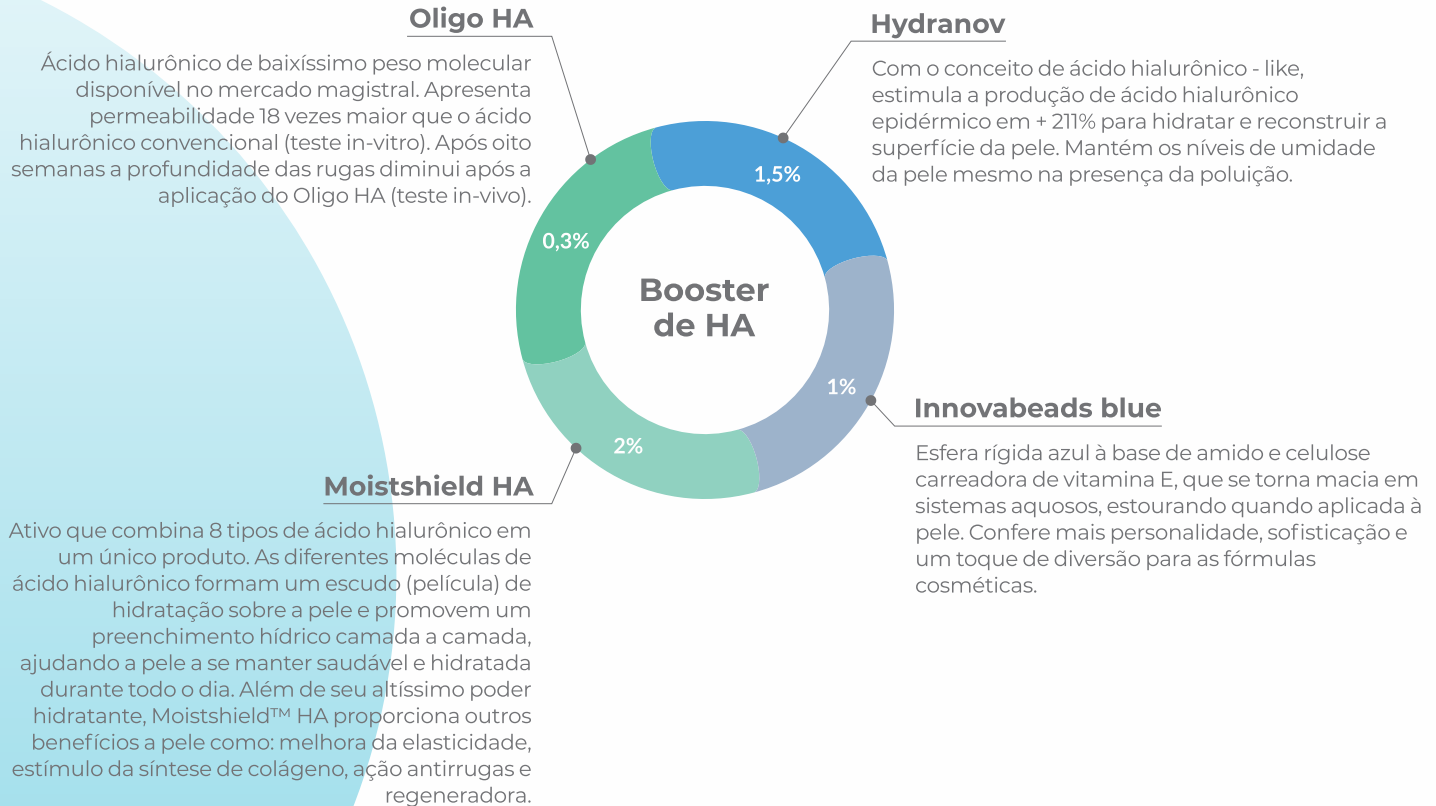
Oligo HA

Ácido hialurônico de baixíssimo peso molecular disponível no mercado magistral. Apresenta permeabilidade 18 vezes maior que o ácido hialurônico convencional (teste in-vitro). Após oito semanas a profundidade das rugas diminui após a aplicação do Oligo HA (teste in-vivo).

Hydranov

Com o conceito de ácido hialurônico - like, estimula a produção de ácido hialurônico epidérmico em + 211% para hidratar e reconstruir a superfície da pele. Mantém os níveis de umidade da pele mesmo na presença da poluição.

1,5%

0,3%

Booster de HA

1%

2%

Innovabeads blue

Esfera rígida azul à base de amido e celulose carreadora de vitamina E, que se torna macia em sistemas aquosos, estourando quando aplicada à pele. Confere mais personalidade, sofisticação e um toque de diversão para as fórmulas cosméticas.

Moistshield HA

Ativo que combina 8 tipos de ácido hialurônico em um único produto. As diferentes moléculas de ácido hialurônico formam um escudo (película) de hidratação sobre a pele e promovem um preenchimento hídrico camada a camada, ajudando a pele a se manter saudável e hidratada durante todo o dia. Além de seu altíssimo poder hidratante, Moistshield™ HA proporciona outros benefícios a pele como: melhora da elasticidade, estímulo da síntese de colágeno, ação antirrugas e regeneradora.